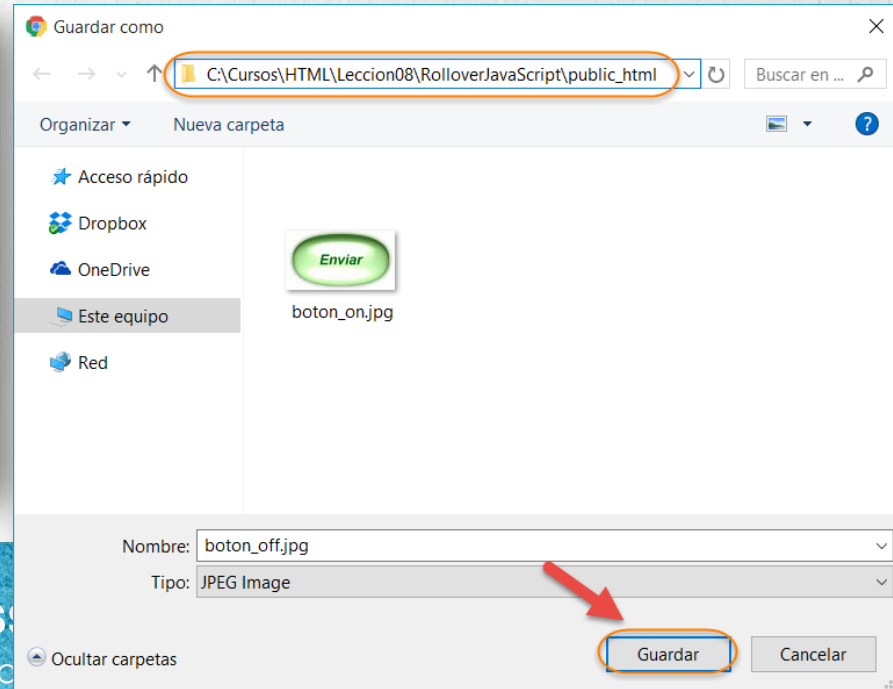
Guardar como

C:\Cursos\HTML\Leccion08\RolloverJavaScript\public_html

Buscar en ...

Organizar ▾ Nueva carpeta

Acceso rápido
Dropbox
OneDrive
Este equipo
Red

Enviar
boton_on.jpg

Nombre: boton_off.jpg
Tipo: JPEG Image

Ocultar carpetas

Guardar
Cancelar